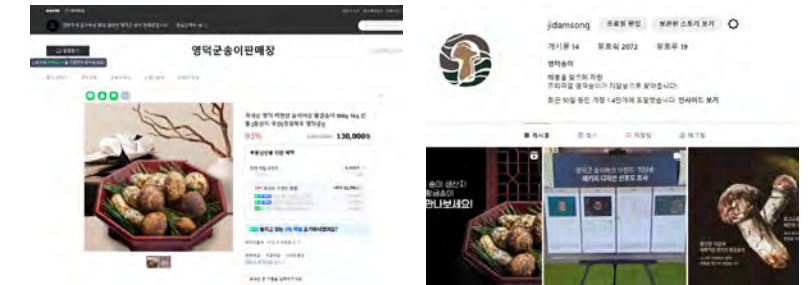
영덕군송이판매장

93%

130,000원

jidamsong 프로필 편집 보관된 스토리 보기

게시물 14 팔로워 2072 팔로우 19

영덕송이

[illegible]

최근 30일 동안 계정 1.4만개에 도달했습니다. 인사이트 보기

게시물

송이 생산지
만나보세요!